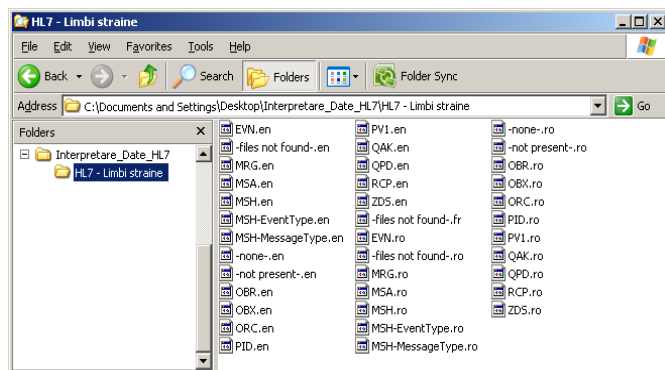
HL7 - Limbi straine

File Edit View Favorites Tools Help

Back Search Folders Folder Sync

Address C:\Documents and Settings\Desktop\Interpretare_Date_HL7\HL7 - Limbi straine Go

Folders ×

Interpretare_Date_HL7
HL7 - Limbi straine

EVN.en
-files not found-.en
MRG.en
MSA.en
MSH.en
MSH-EventType.en
MSH-MessageType.en
-none-.en
-not present-.en
OBR.en
OBX.en
ORC.en
PID.en

PV1.en
QAK.en
QPD.en
RCP.en
ZDS.en
-files not found-.fr
EVN.ro
-files not found-.ro
MRG.ro
MSA.ro
MSH.ro
MSH-EventType.ro
MSH-MessageType.ro

-none-.ro
-not present-.ro
OBR.ro
OBX.ro
ORC.ro
PID.ro
PV1.ro
QAK.ro
QPD.ro
RCP.ro
ZDS.ro